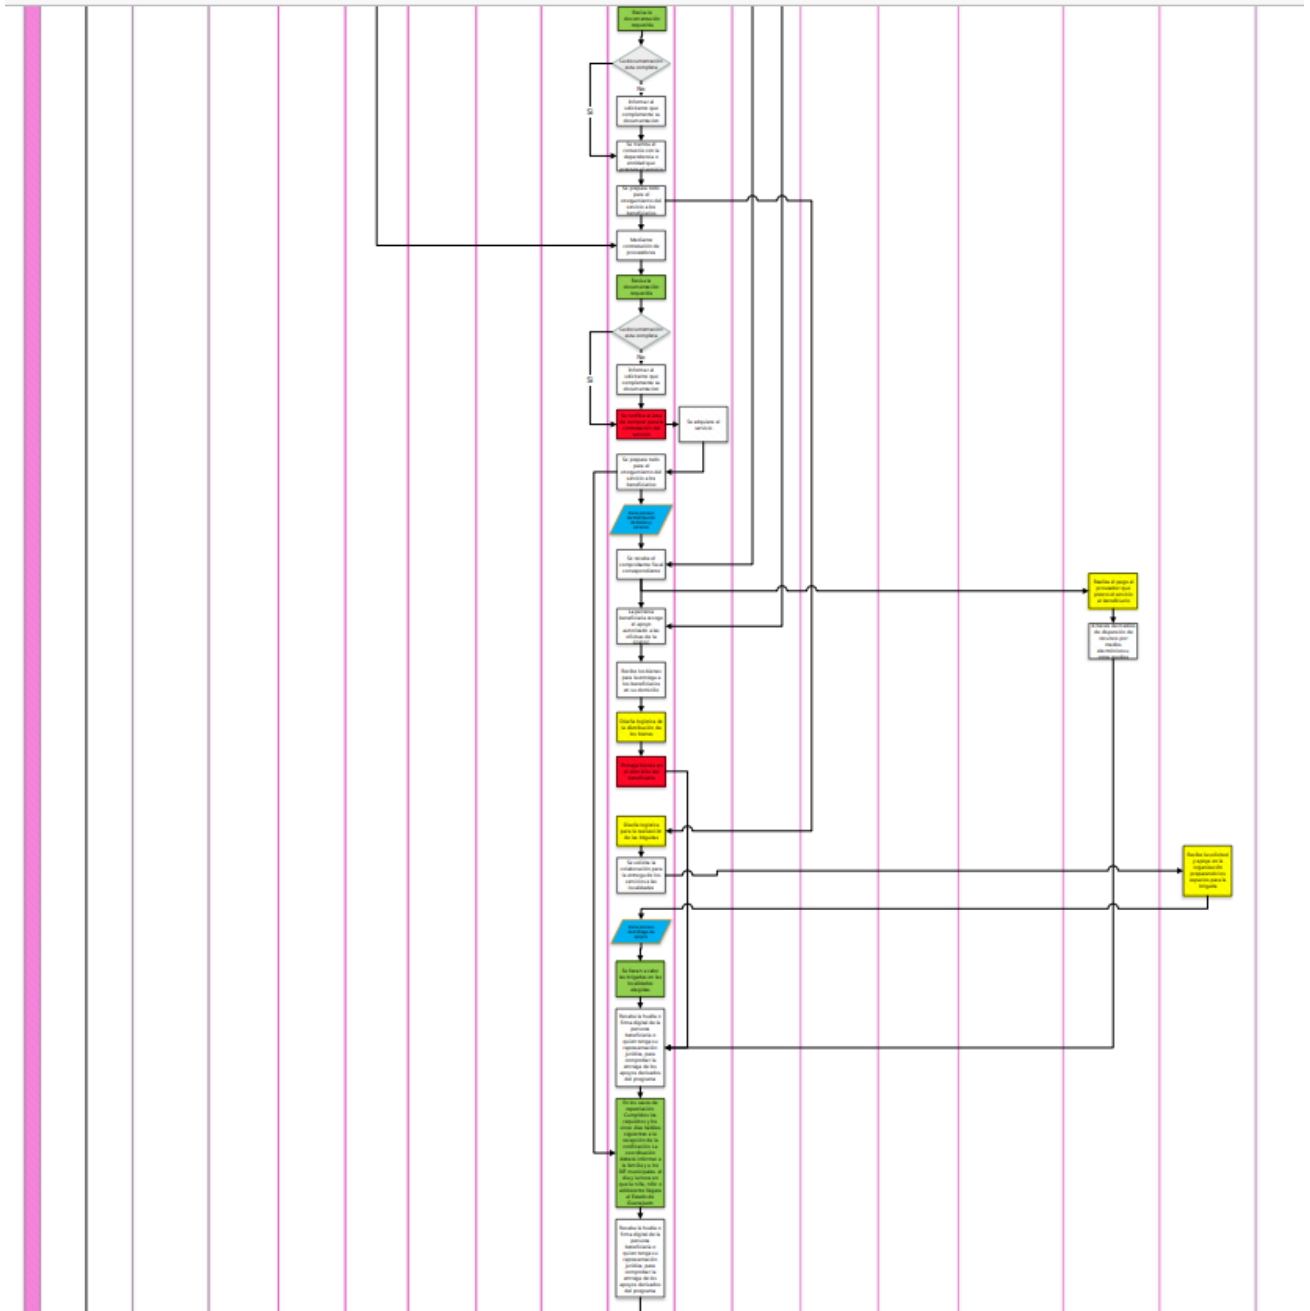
Recibe la documentación requerida

¿La documentación esta completa?

No

Sí

Informar al solicitante que complemente su documentación

Se tramita el convenio con la dependencia o entidad que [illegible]

Se prepara todo para el otorgamiento del servicio a los beneficiarios

Mediante contratación de proveedores

Recibe la documentación requerida

¿La documentación esta completa?

No

Sí

Informar al solicitante que complemente su documentación

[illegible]

Se adquiere el servicio

Se prepara todo para el otorgamiento del servicio a los beneficiarios

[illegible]

Se recaba el comprobante fiscal correspondiente

Realiza el pago al proveedor que prestó el servicio al beneficiario

La persona beneficiaria recoge el apoyo autorizado a las oficinas de la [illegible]

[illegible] de dispersión de recursos por medios electrónicos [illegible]

Recibe los bienes para la entrega a los beneficiarios en su domicilio

Diseña logística de la distribución de los bienes

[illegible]

Diseña logística para la realización de las brigadas

Se solicita la colaboración para la entrega de los servicios a las localidades

Recibe la solicitud y apoya en la organización proporcionando espacios para la brigada

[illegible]

Se llevan a cabo las brigadas en las localidades elegidas

Recaba la huella o firma digital de la persona beneficiaria o quien tenga su representación jurídica, para comprobar la entrega de los apoyos derivados del programa

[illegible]

Recaba la huella o firma digital de la persona beneficiaria o quien tenga su representación jurídica, para comprobar la entrega de los apoyos derivados del programa